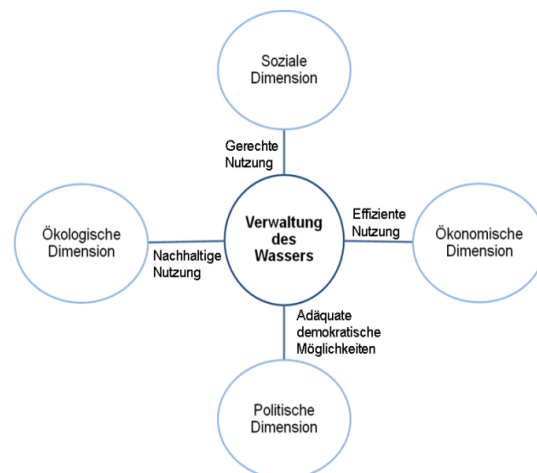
Soziale Dimension

Gerechte Nutzung

Ökologische Dimension

Nachhaltige Nutzung

Verwaltung des Wassers

Effiziente Nutzung

Ökonomische Dimension

Adäquate demokratische Möglichkeiten

Politische Dimension